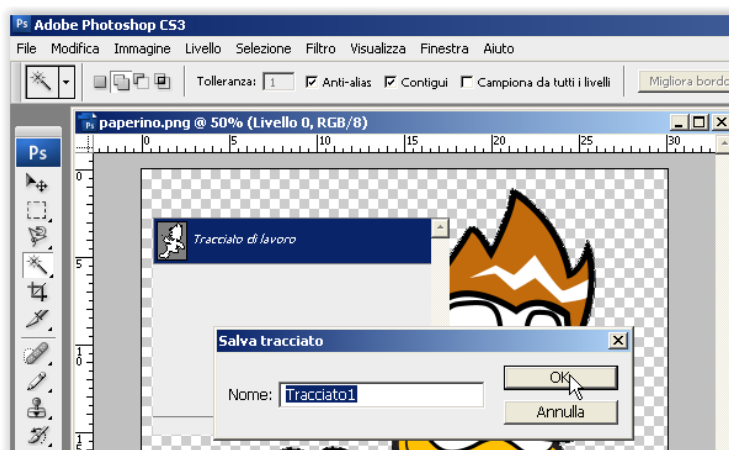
Ps Adobe Photoshop CS3

File Modifica Immagine Livello Selezione Filtro Visualizza Finestra Aiuto

Tolleranza: 1 Anti-alias Contigui Campiona da tutti i livelli Migliora bordo

paperino.png @ 50% (Livello 0, RGB/8)

0 5 10 15 20 25 30

Ps

Tracciato di lavoro

Salva tracciato

Nome: Tracciato1

OK

Annulla